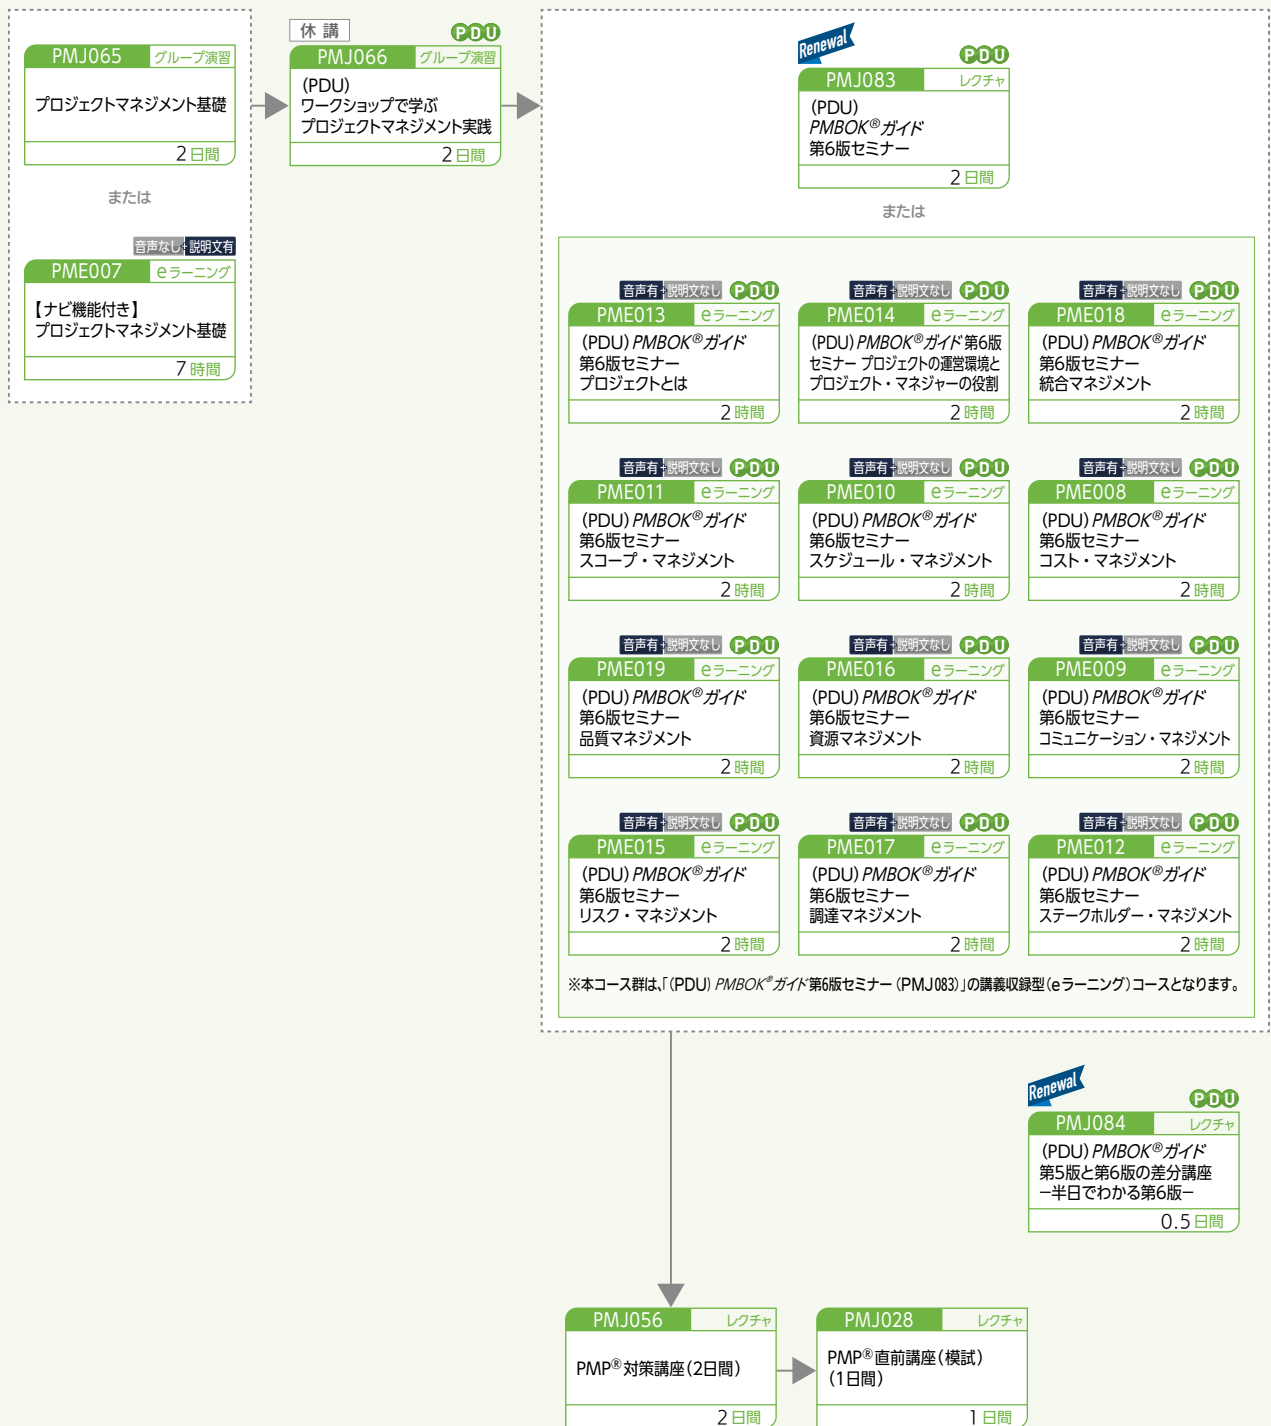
PMJ065 グループ演習
プロジェクトマネジメント基礎
2 日間

または

音声なし 説明文有
PME007 eラーニング
【ナビ機能付き】
プロジェクトマネジメント基礎
7 時間

休 講
PDU
PMJ066 グループ演習
(PDU)
ワークショップで学ぶ
プロジェクトマネジメント実践
2 日間

Renewal
PDU
PMJ083 レクチャ
(PDU)
PMBOK®ガイド
第6版セミナー
2 日間

または

音声有 説明文なし PDU
PME013 eラーニング
(PDU) PMBOK®ガイド
第6版セミナー
プロジェクトとは
2 時間

音声有 説明文なし PDU
PME014 eラーニング
(PDU) PMBOK®ガイド 第6版
セミナー プロジェクトの運営環境と
プロジェクト・マネジャーの役割
2 時間

音声有 説明文なし PDU
PME018 eラーニング
(PDU) PMBOK®ガイド
第6版セミナー
統合マネジメント
2 時間

音声有 説明文なし PDU
PME011 eラーニング
(PDU) PMBOK®ガイド
第6版セミナー
スコープ・マネジメント
2 時間

音声有 説明文なし PDU
PME010 eラーニング
(PDU) PMBOK®ガイド
第6版セミナー
スケジュール・マネジメント
2 時間

音声有 説明文なし PDU
PME008 eラーニング
(PDU) PMBOK®ガイド
第6版セミナー
コスト・マネジメント
2 時間

音声有 説明文なし PDU
PME019 eラーニング
(PDU) PMBOK®ガイド
第6版セミナー
品質マネジメント
2 時間

音声有 説明文なし PDU
PME016 eラーニング
(PDU) PMBOK®ガイド
第6版セミナー
資源マネジメント
2 時間

音声有 説明文なし PDU
PME009 eラーニング
(PDU) PMBOK®ガイド
第6版セミナー
コミュニケーション・マネジメント
2 時間

音声有 説明文なし PDU
PME015 eラーニング
(PDU) PMBOK®ガイド
第6版セミナー
リスク・マネジメント
2 時間

音声有 説明文なし PDU
PME017 eラーニング
(PDU) PMBOK®ガイド
第6版セミナー
調達マネジメント
2 時間

音声有 説明文なし PDU
PME012 eラーニング
(PDU) PMBOK®ガイド
第6版セミナー
ステークホルダー・マネジメント
2 時間

※本コース群は、「(PDU) PMBOK®ガイド第6版セミナー (PMJ083)」の講義収録型(eラーニング)コースとなります。

Renewal
PDU
PMJ084 レクチャ
(PDU) PMBOK®ガイド
第5版と第6版の差分講座
ー半日でわかる第6版ー
0.5 日間

PMJ056 レクチャ
PMP®対策講座(2日間)
2 日間

PMJ028 レクチャ
PMP®直前講座(模試)
(1日間)
1 日間